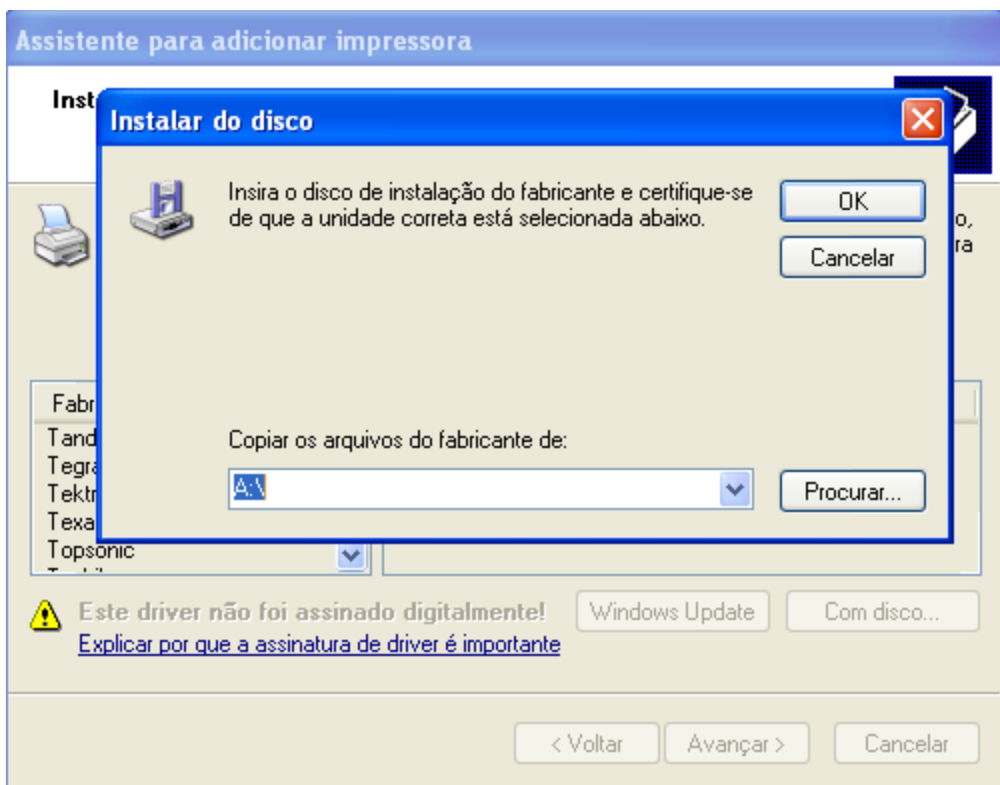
Assistente para adicionar impressora

Inst

Instalar do disco

Insira o disco de instalação do fabricante e certifique-se de que a unidade correta está selecionada abaixo.

OK

Cancelar

o,
ra

Fabr
Tand
Tegra
Tektr
Texa
Topsonic

Copiar os arquivos do fabricante de:

A:\

Procurar...

Este driver não foi assinado digitalmente!

Explicar por que a assinatura de driver é importante

Windows Update

Com disco...

< Voltar

Avançar >

Cancelar